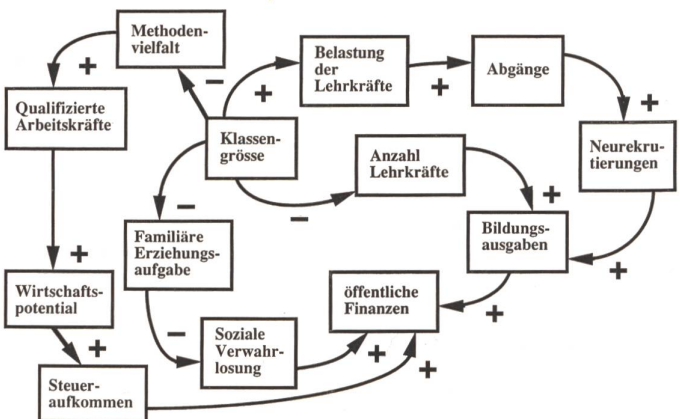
Methodenvielfalt

+

−

Belastung der Lehrkräfte

+

Abgänge

+

+

Qualifizierte Arbeitskräfte

Klassengrösse

Anzahl Lehrkräfte

Neurekrutierungen

−

−

+

Familiäre Erziehungsaufgabe

Bildungsausgaben

+

+

Wirtschaftspotential

öffentliche Finanzen

+

−

Soziale Verwahrlosung

+

+

Steueraufkommen

+